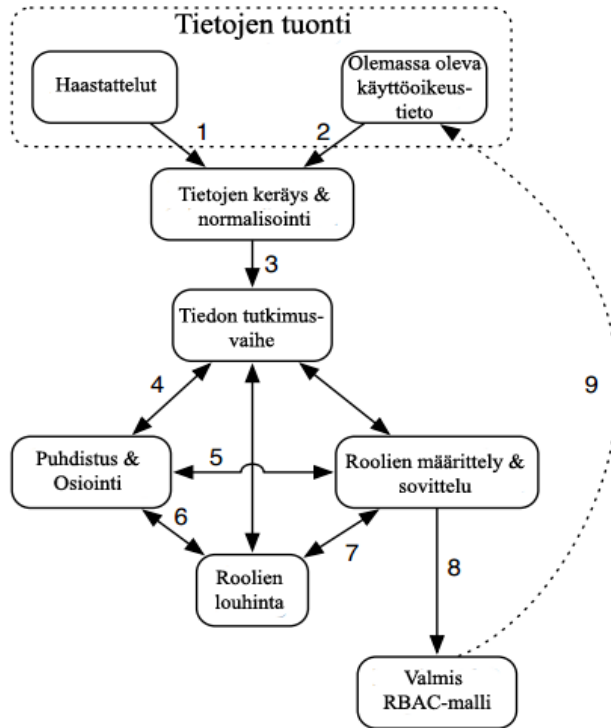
Tietojen tuonti

Haastattelut

Olemassa oleva käyttöoikeustieto

1

2

Tietojen keräys & normalisointi

3

Tiedon tutkimusvaihe

4

Puhdistus & Osiointi

5

Roolien määrittely & sovittelu

6

7

Roolien louhinta

8

9

Valmis RBAC-malli